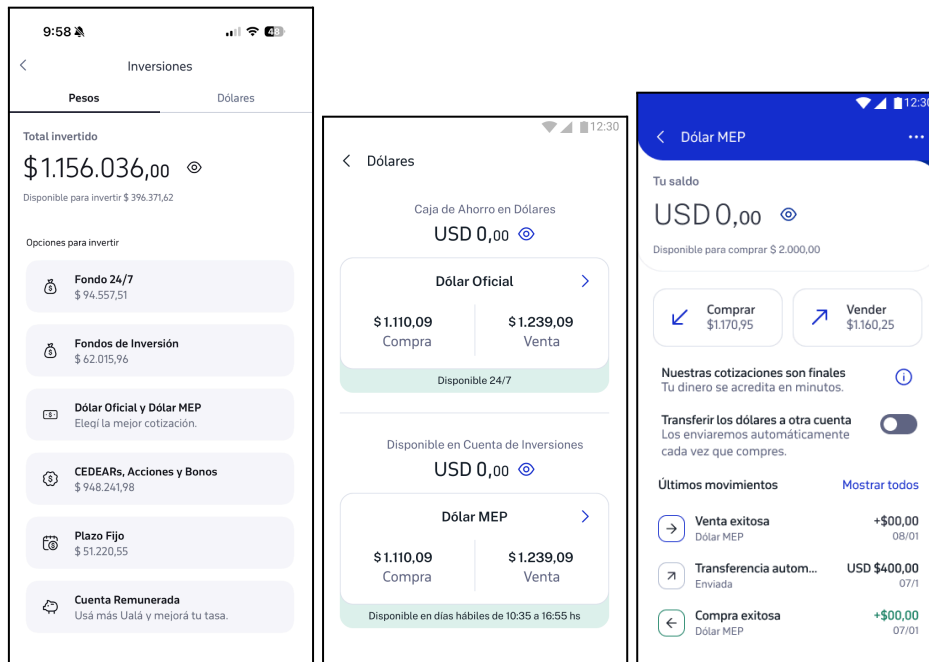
9:58

Inversiones

Pesos

Dólares

Total invertido

$ 1.156.036,00

Disponible para invertir $ 396.371,62

Opciones para invertir

Fondo 24/7
$ 94.557,51

Fondos de Inversión
$ 62.015,96

Dólar Oficial y Dólar MEP
Elegí la mejor cotización.

CEDEARs, Acciones y Bonos
$ 948.241,98

Plazo Fijo
$ 51.220,55

Cuenta Remunerada
Usá más Ualá y mejorá tu tasa.

12:30

Dólares

Caja de Ahorro en Dólares

USD 0,00

Dólar Oficial

$ 1.110,09
Compra

$ 1.239,09
Venta

Disponible 24/7

Disponible en Cuenta de Inversiones

USD 0,00

Dólar MEP

$ 1.110,09
Compra

$ 1.239,09
Venta

Disponible en días hábiles de 10:35 a 16:55 hs

12:30

Dólar MEP

Tu saldo

USD 0,00

Disponible para comprar $ 2.000,00

Comprar
$1.170,95

Vender
$1.160,25

Nuestras cotizaciones son finales
Tu dinero se acredita en minutos.

Transferir los dólares a otra cuenta
Los enviaremos automáticamente cada vez que compres.

Últimos movimientos

Mostrar todos

Venta exitosa
Dólar MEP
+$00,00
08/01

Transferencia autom...
Enviada
USD $400,00
07/1

Compra exitosa
Dólar MEP
+$00,00
07/01